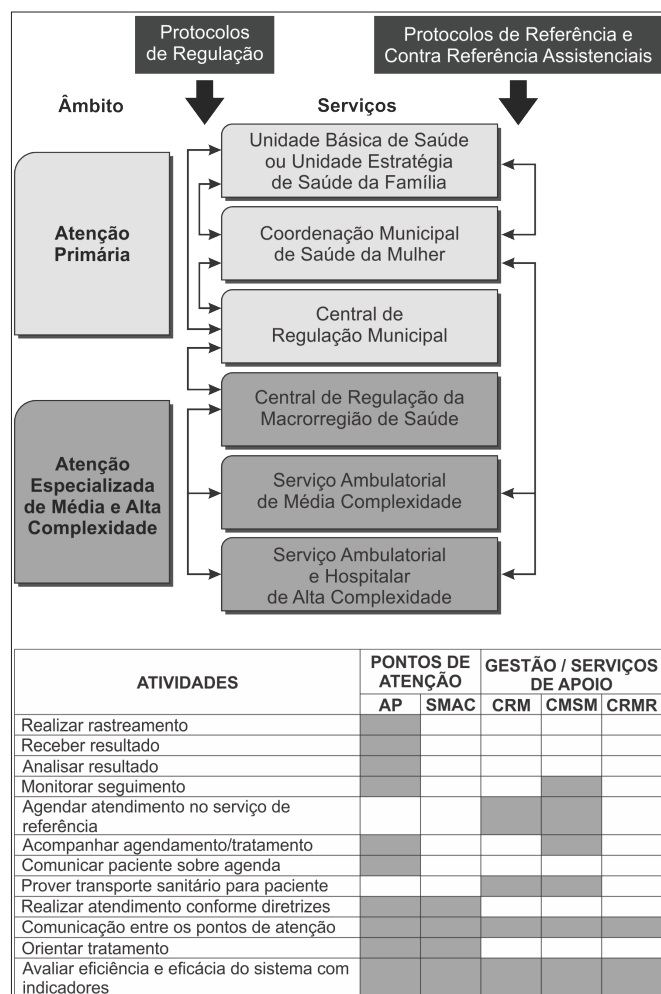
Protocolos de Regulação

Protocolos de Referência e Contra Referência Assistenciais

Âmbito

Serviços

Atenção Primária

Unidade Básica de Saúde ou Unidade Estratégia de Saúde da Família

Coordenação Municipal de Saúde da Mulher

Central de Regulação Municipal

Atenção Especializada de Média e Alta Complexidade

Central de Regulação da Macrorregião de Saúde

Serviço Ambulatorial de Média Complexidade

Serviço Ambulatorial e Hospitalar de Alta Complexidade

| ATIVIDADES | PONTOS DE ATENÇÃO | | GESTÃO / SERVIÇOS DE APOIO | | |
|---|---|---|---|---|---|
| | AP | SMAC | CRM | CMSM | CRMR |
| Realizar rastreamento | | | | | |
| Receber resultado | | | | | |
| Analisar resultado | | | | | |
| Monitorar seguimento | | | | | |
| Agendar atendimento no serviço de referência | | | | | |
| Acompanhar agendamento/tratamento | | | | | |
| Comunicar paciente sobre agenda | | | | | |
| Prover transporte sanitário para paciente | | | | | |
| Realizar atendimento conforme diretrizes | | | | | |
| Comunicação entre os pontos de atenção | | | | | |
| Orientar tratamento | | | | | |
| Avaliar eficiência e eficácia do sistema com indicadores | | | | | |